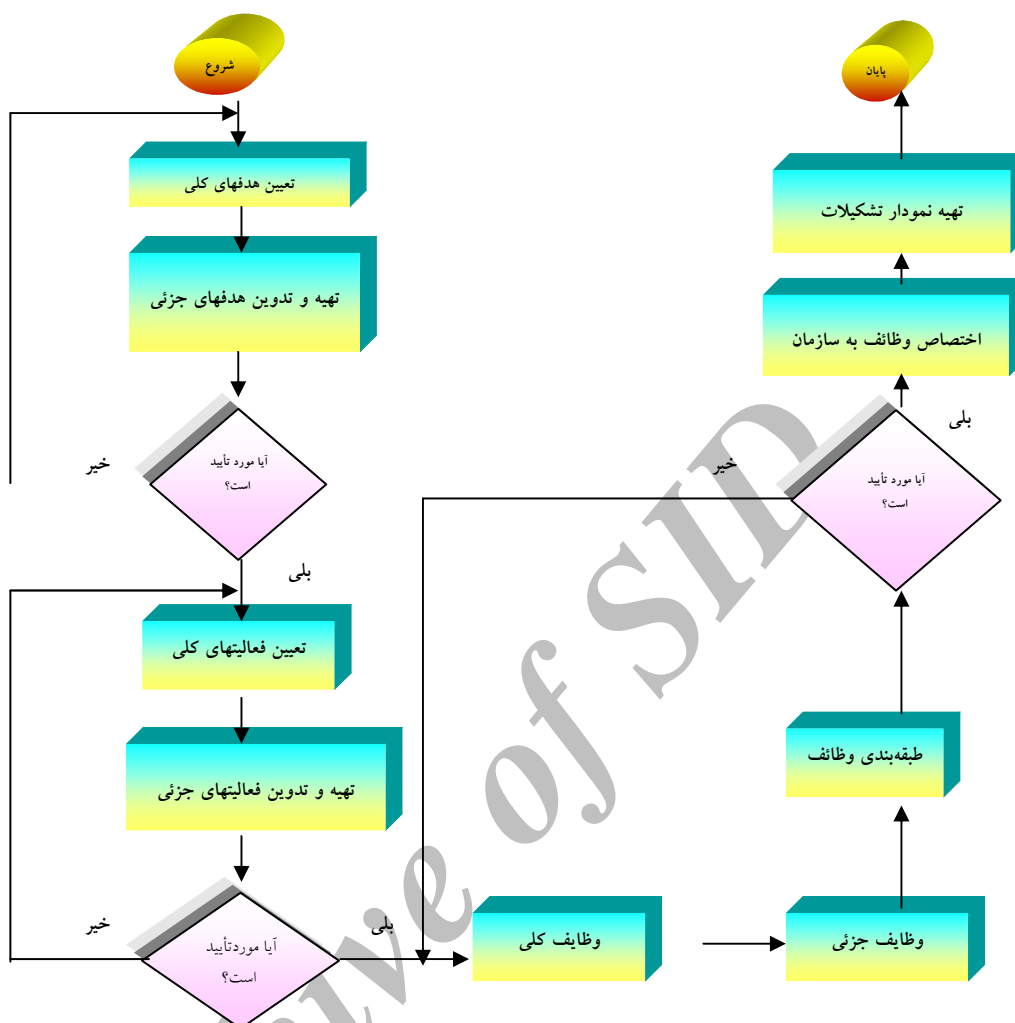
شروع

تعیین هدفهای کلی

تهیه و تدوین هدفهای جزئی

آیا مورد تأیید است؟

خیر

بلی

تعیین فعالیتهای کلی

تهیه و تدوین فعالیتهای جزئی

آیا موردتأیید است؟

خیر

بلی

وظایف کلی

وظایف جزئی

طبقه‌بندی وظائف

آیا مورد تأیید است؟

خیر

بلی

اختصاص وظائف به سازمان

تهیه نمودار تشکیلات

پایان

Archive of SID